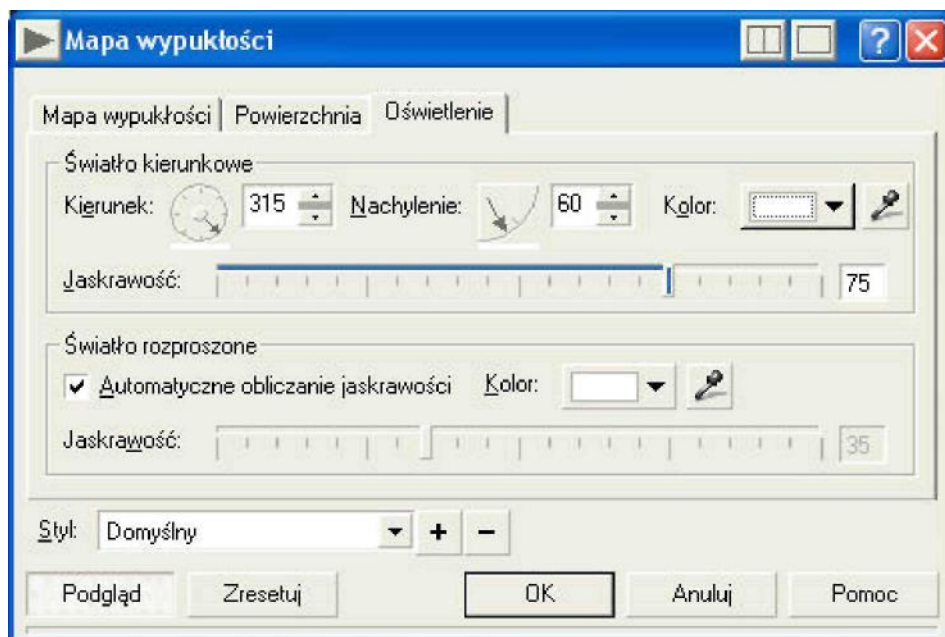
Mapa wypukłości

Mapa wypukłości | Powierzchnia | Oświetlenie

Światło kierunkowe
Kierunek: 315 Nachylenie: 60 Kolor:
Jaskrawość: 75

Światło rozproszone
✔ Automatyczne obliczanie jaskrawości Kolor:
Jaskrawość: 35

Styl: Domyślny + −

Podgląd Zresetuj OK Anuluj Pomoc